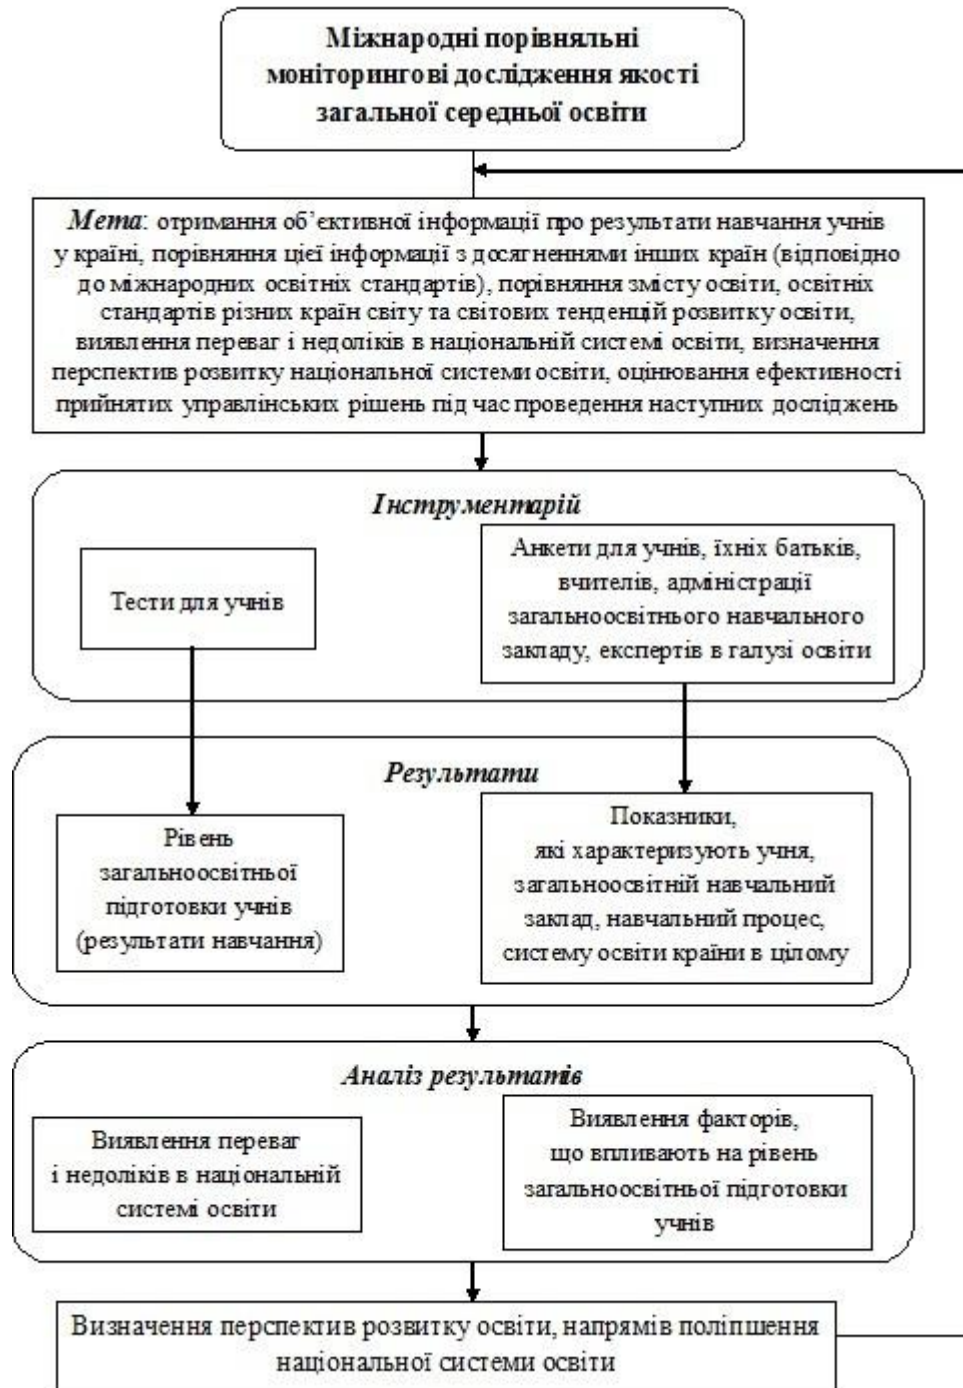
Міжнародні порівняльні моніторингові дослідження якості загальної середньої освіти

Мета: отримання об'єктивної інформації про результати навчання учнів у країні, порівняння цієї інформації з досягненнями інших країн (відповідно до міжнародних освітніх стандартів), порівняння змісту освіти, освітніх стандартів різних країн світу та світових тенденцій розвитку освіти, виявлення переваг і недоліків в національній системі освіти, визначення перспектив розвитку національної системи освіти, оцінювання ефективності прийнятих управлінських рішень під час проведення наступних досліджень

Інструментарій

Тести для учнів

Анкети для учнів, їхніх батьків, вчителів, адміністрації загальноосвітнього навчального закладу, експертів в галузі освіти

Результати

Рівень загальноосвітньої підготовки учнів (результати навчання)

Показники, які характеризують учня, загальноосвітній навчальний заклад, навчальний процес, систему освіти країни в цілому

Аналіз результатів

Виявлення переваг і недоліків в національній системі освіти

Виявлення факторів, що впливають на рівень загальноосвітньої підготовки учнів

Визначення перспектив розвитку освіти, напрямів поліпшення національної системи освіти